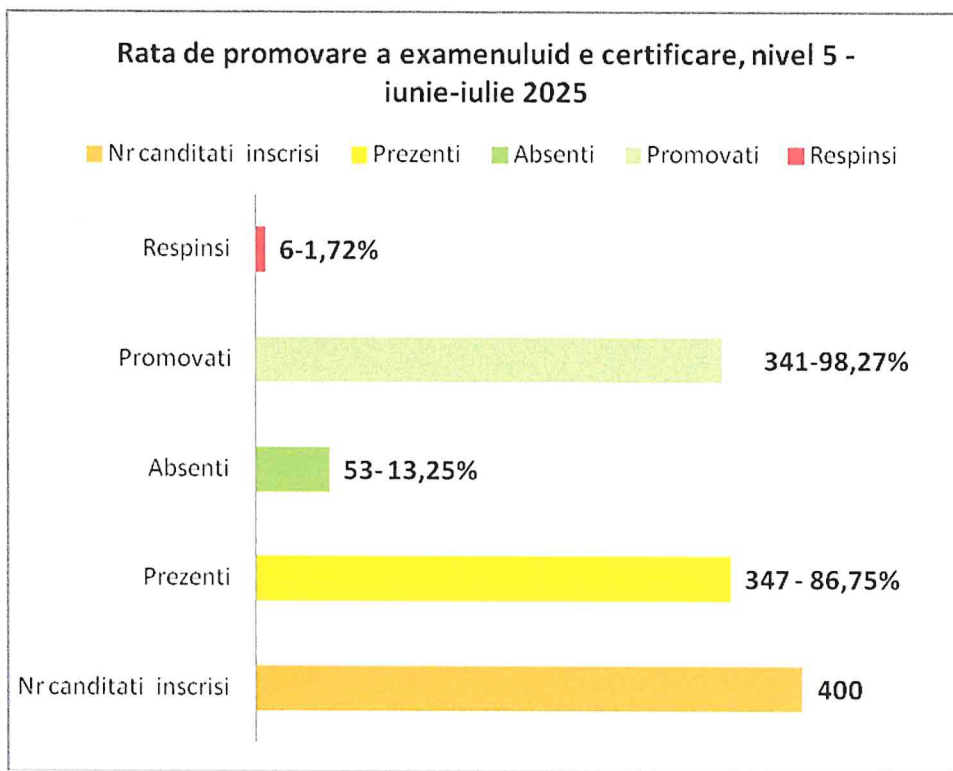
Rata de promovare a examenuluid e certificare, nivel 5 - iunie-iulie 2025

Nr canditati inscrisi
Prezenti
Absenti
Promovati
Respinsi

Respinsi
6-1,72%

Promovati
341-98,27%

Absenti
53-13,25%

Prezenti
347 - 86,75%

Nr canditati inscrisi
400